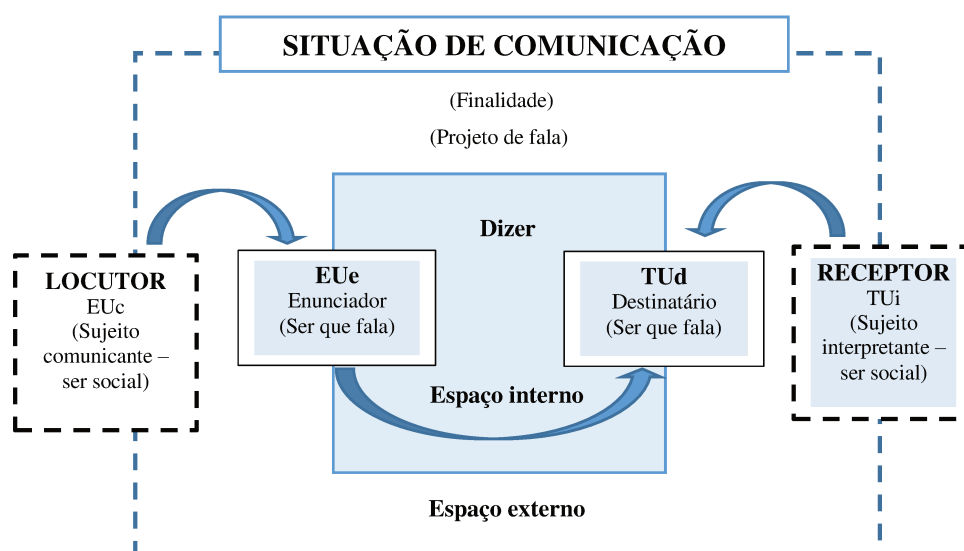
SITUAÇÃO DE COMUNICAÇÃO

(Finalidade)

(Projeto de fala)

LOCUTOR
EUc
(Sujeito comunicante – ser social)

EUe
Enunciador
(Ser que fala)

Dizer

TUd
Destinatário
(Ser que fala)

RECEPTOR
TUi
(Sujeito interpretante – ser social)

Espaço interno

Espaço externo